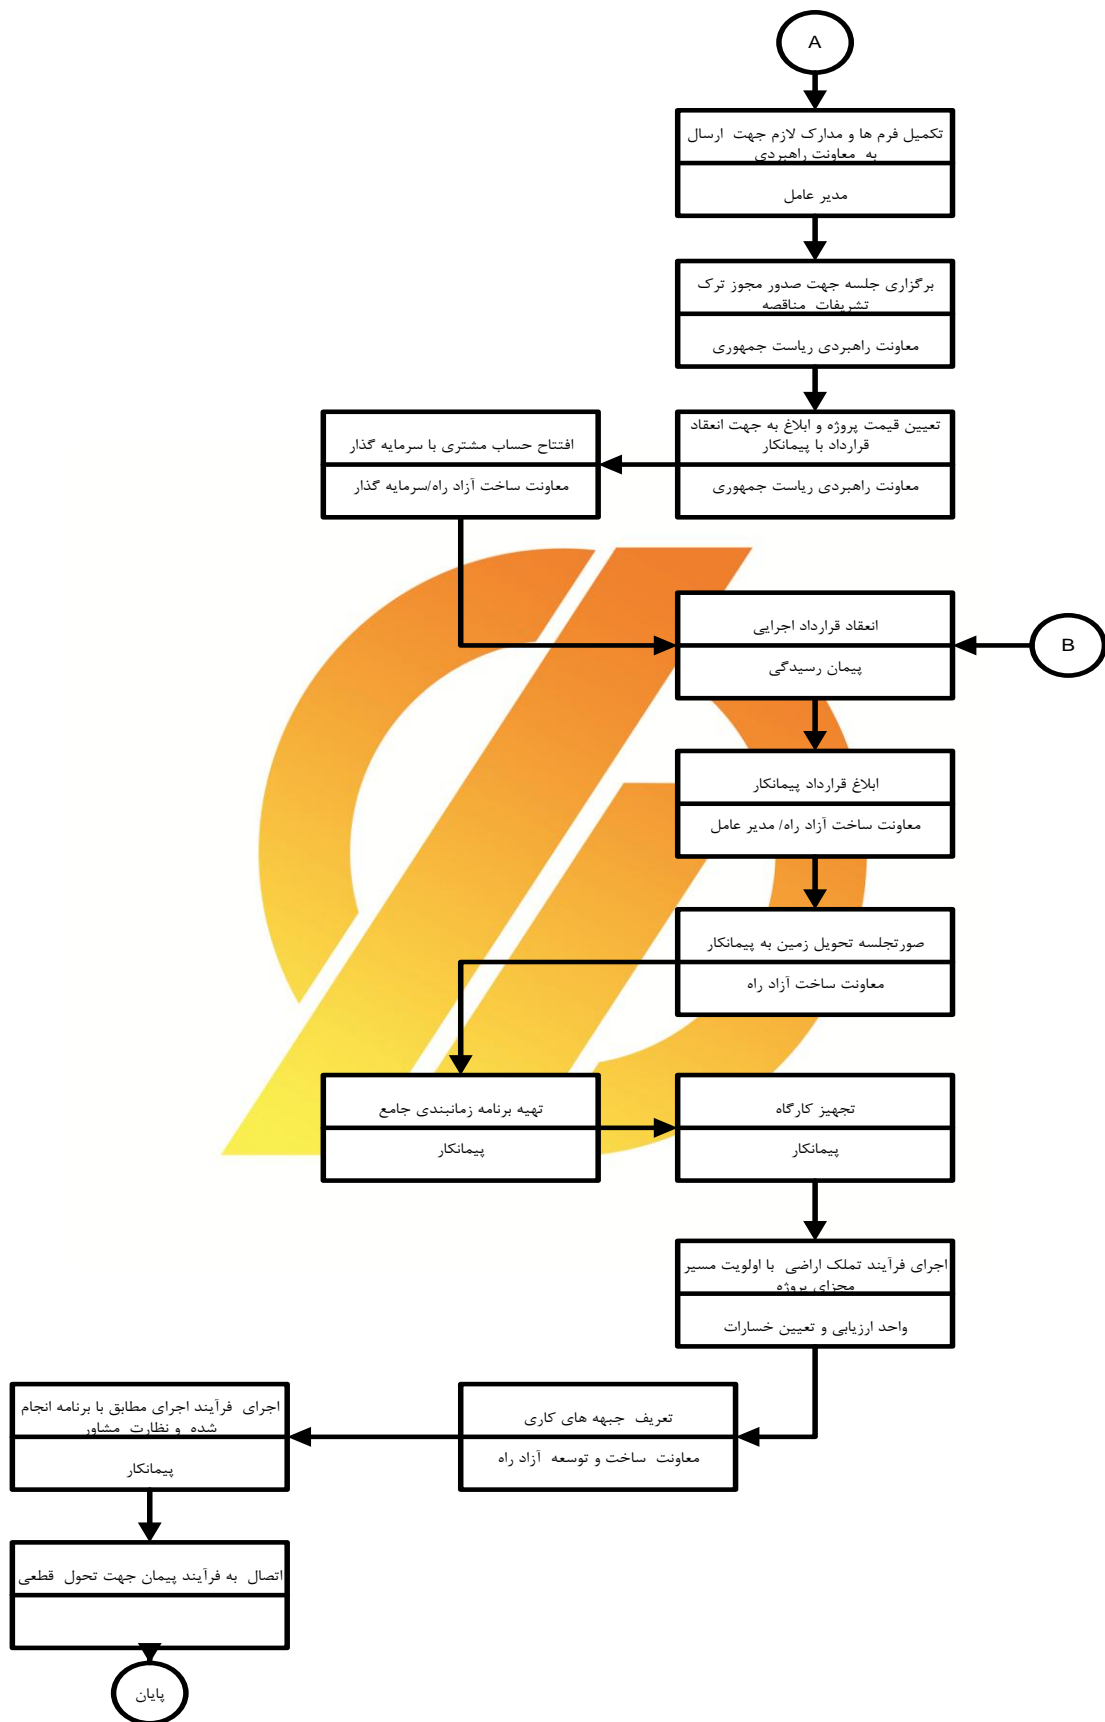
A

تکمیل فرم ها و مدارک لازم جهت ارسال به معاونت راهبردی

مدیر عامل

برگزاری جلسه جهت صدور مجوز ترک تشریفات مناقصه

معاونت راهبردی ریاست جمهوری

تعیین قیمت پروژه و ابلاغ به جهت انعقاد قرارداد با پیمانکار

معاونت راهبردی ریاست جمهوری

افتتاح حساب مشتری با سرمایه گذار

معاونت ساخت آزاد راه/سرمایه گذار

انعقاد قرارداد اجرایی

پیمان رسیدگی

B

ابلاغ قرارداد پیمانکار

معاونت ساخت آزاد راه/ مدیر عامل

صورتجلسه تحویل زمین به پیمانکار

معاونت ساخت آزاد راه

تهیه برنامه زمانبندی جامع

پیمانکار

تجهیز کارگاه

پیمانکار

اجرای فرآیند تملک اراضی با اولویت مسیر مجزای پروژه

واحد ارزیابی و تعیین خسارات

تعریف جبهه های کاری

معاونت ساخت و توسعه آزاد راه

اجرای فرآیند اجرای مطابق با برنامه انجام شده و نظارت مشاور

پیمانکار

اتصال به فرآیند پیمان جهت تحول قطعی

پایان